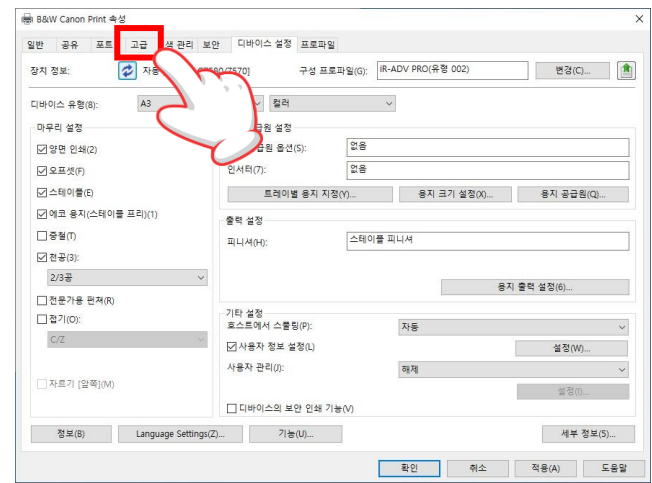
B&W Canon Print 속성

일반 공유 포트 고급 색 관리 보안 디바이스 설정 프로파일

장치 정보: 자동 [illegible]6580/7570]

구성 프로파일(G): iR-ADV PRO(유형 002) 변경(C)...

디바이스 유형(8): A3 컬러

마무리 설정

☑ 양면 인쇄(2)
☑ 오프셋(F)
☑ 스테이플(E)
☑ 에코 용지(스테이플 프리)(1)
☐ 중철(T)
☑ 천공(3):
2/3공
☐ 전문가용 편쳐(R)
☐ 접기(O):
C/Z
☐ 자르기 [앞쪽](M)

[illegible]원 설정

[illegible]급원 옵션(S): 없음

인서터(7): 없음

트레이별 용지 지정(Y)... 용지 크기 설정(X)... 용지 공급원(Q)...

출력 설정

피니셔(H): 스테이플 피니셔

용지 출력 설정(6)...

기타 설정

호스트에서 스풀링(P): 자동

☑ 사용자 정보 설정(L) 설정(W)...

사용자 관리(J): 해제

설정(I)...

☐ 디바이스의 보안 인쇄 기능(V)

정보(B) Language Settings(Z)... 기능(U)... 세부 정보(5)...

확인 취소 적용(A) 도움말